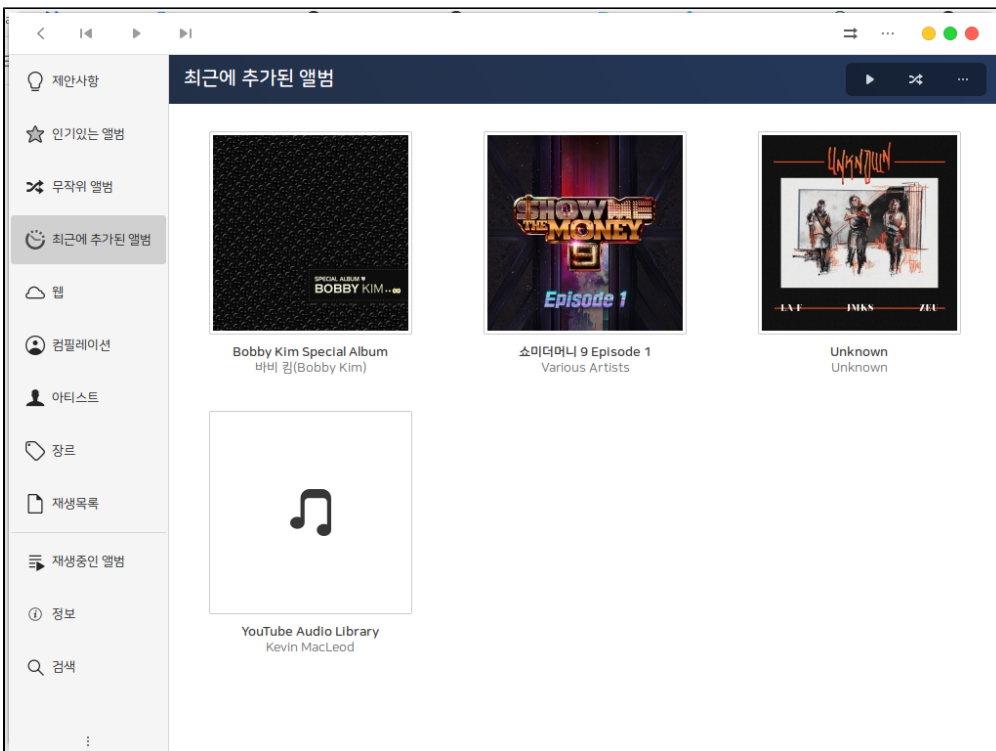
제안사항

인기있는 앨범

무작위 앨범

최근에 추가된 앨범

웹

컴필레이션

아티스트

장르

재생목록

재생중인 앨범

정보

검색

최근에 추가된 앨범

SPECIAL ALBUM
BOBBY KIM

SHOW ME THE MONEY 9
Episode 1

UNKNOWN
LA-F JMKS ZEU

Bobby Kim Special Album
바비 킴(Bobby Kim)

쇼미더머니 9 Episode 1
Various Artists

Unknown
Unknown

YouTube Audio Library
Kevin MacLeod